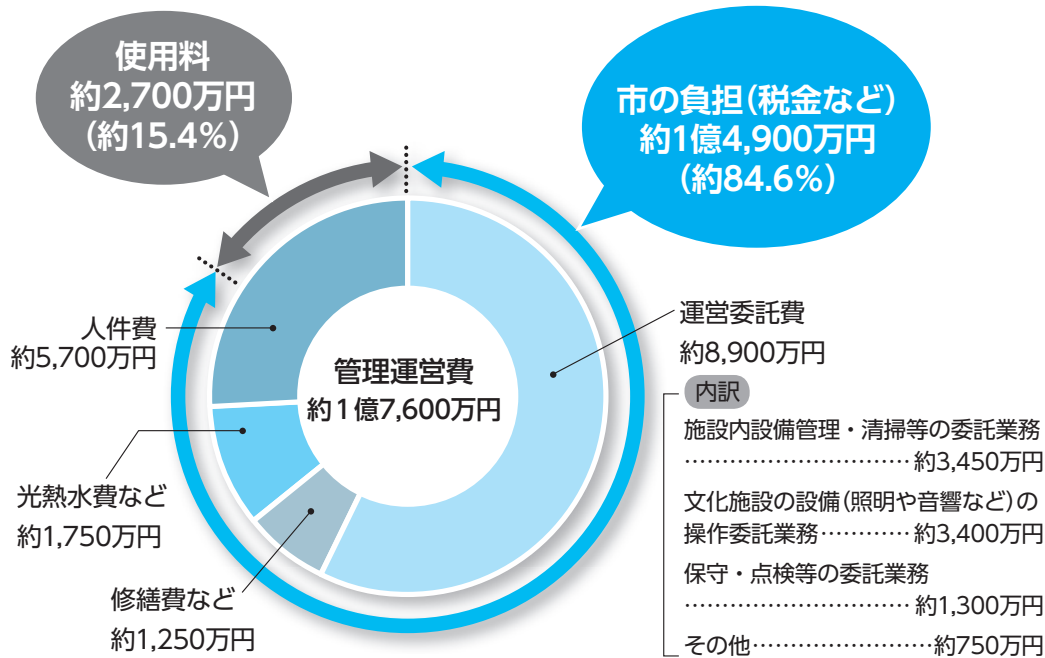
使用料
約2,700万円
（約15.4%）

市の負担（税金など）
約1億4,900万円
（約84.6%）

管理運営費
約1億7,600万円

人件費
約5,700万円

光熱水費など
約1,750万円

修繕費など
約1,250万円

運営委託費
約8,900万円

内訳
施設内設備管理・清掃等の委託業務……………………………約3,450万円
文化施設の設備（照明や音響など）の操作委託業務…………約3,400万円
保守・点検等の委託業務……………………………約1,300万円
その他……………………………約750万円